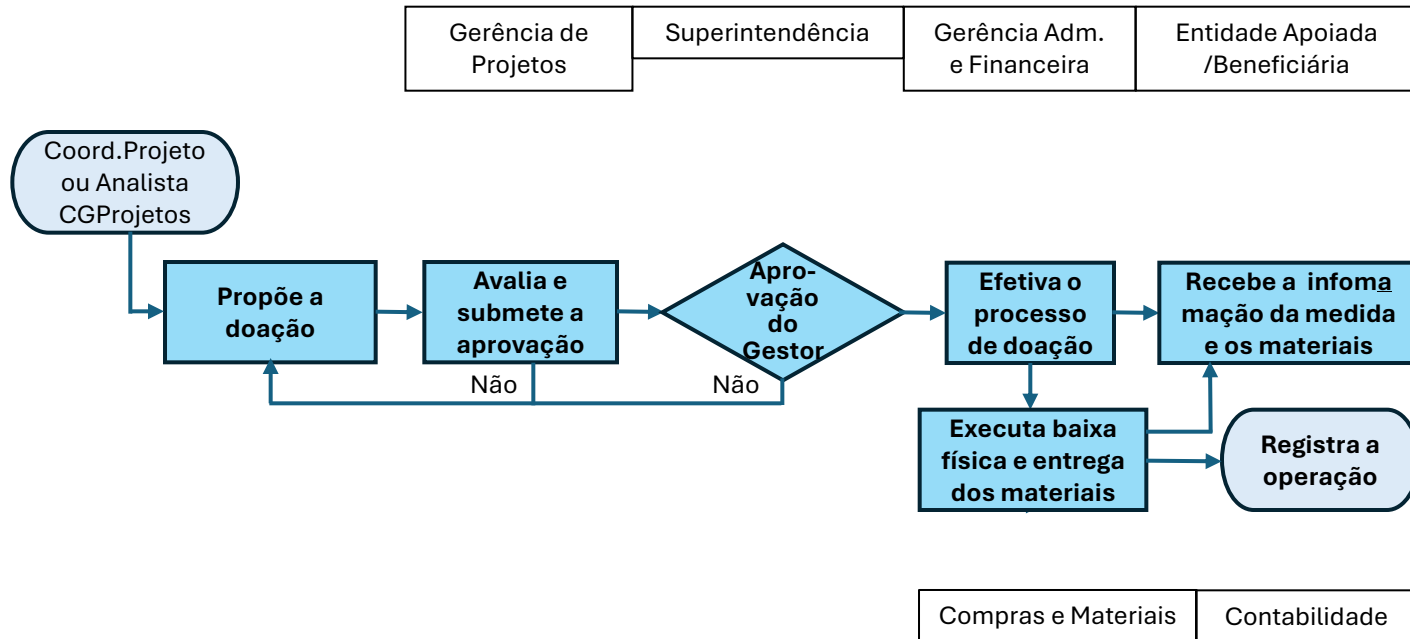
Gerência de Projetos

Superintendência

Gerência Adm. e Financeira

Entidade Apoiada /Beneficiária

Coord.Projeto ou Analista CGProjetos

Propõe a doação

Avalia e submete a aprovação

Aprovação do Gestor

Efetiva o processo de doação

Recebe a infomação da medida e os materiais

Não

Não

Executa baixa física e entrega dos materiais

Registra a operação

Compras e Materiais

Contabilidade